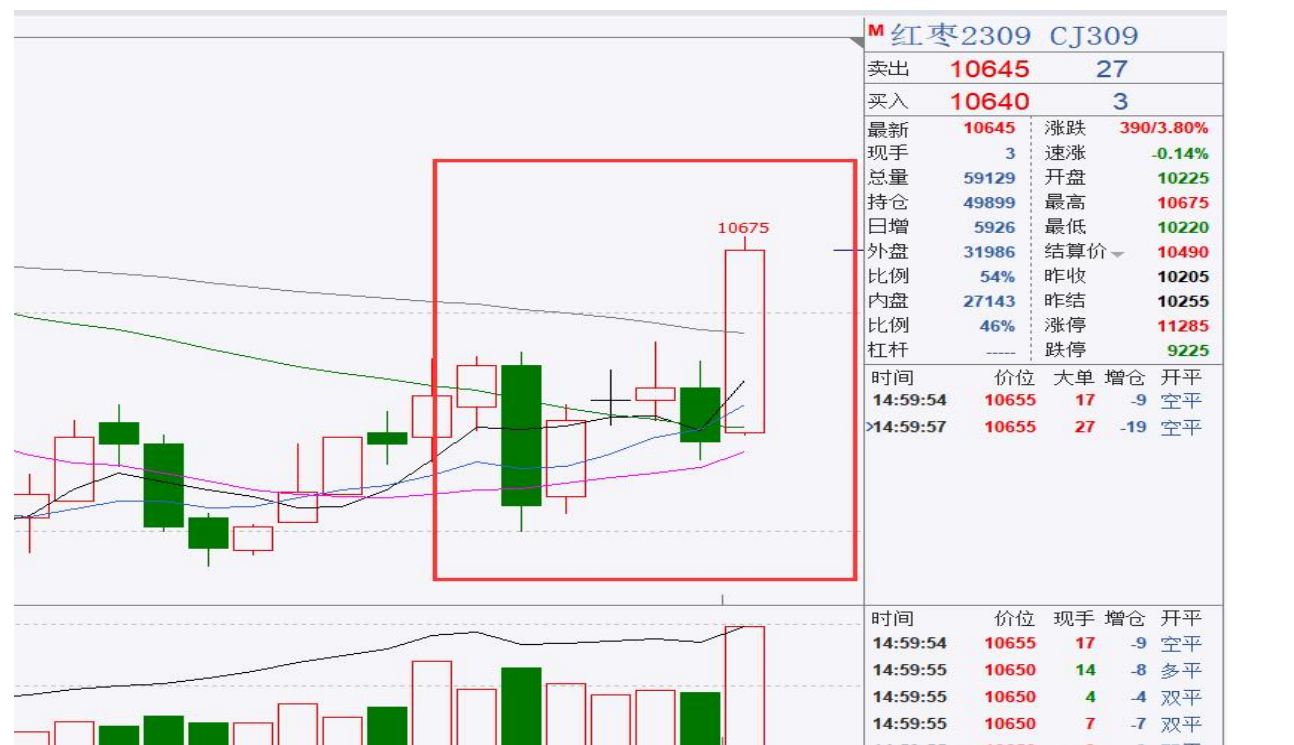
10675

M 红枣2309 CJ309

| 卖出 | 10645 | 27 |
|---|---|---|
| 买入 | 10640 | 3 |

| 最新 | 10645 | 涨跌 | 390/3.80% |
|---|---|---|---|
| 现手 | 3 | 速涨 | -0.14% |
| 总量 | 59129 | 开盘 | 10225 |
| 持仓 | 49899 | 最高 | 10675 |
| 日增 | 5926 | 最低 | 10220 |
| 外盘 | 31986 | 结算价 | 10490 |
| 比例 | 54% | 昨收 | 10205 |
| 内盘 | 27143 | 昨结 | 10255 |
| 比例 | 46% | 涨停 | 11285 |
| 杠杆 | ----- | 跌停 | 9225 |

| 时间 | 价位 | 大单 | 增仓 | 开平 |
|---|---|---|---|---|
| 14:59:54 | 10655 | 17 | -9 | 空平 |
| >14:59:57 | 10655 | 27 | -19 | 空平 |

| 时间 | 价位 | 现手 | 增仓 | 开平 |
|---|---|---|---|---|
| 14:59:54 | 10655 | 17 | -9 | 空平 |
| 14:59:55 | 10650 | 14 | -8 | 多平 |
| 14:59:55 | 10650 | 4 | -4 | 双平 |
| 14:59:55 | 10650 | 7 | -7 | 双平 |